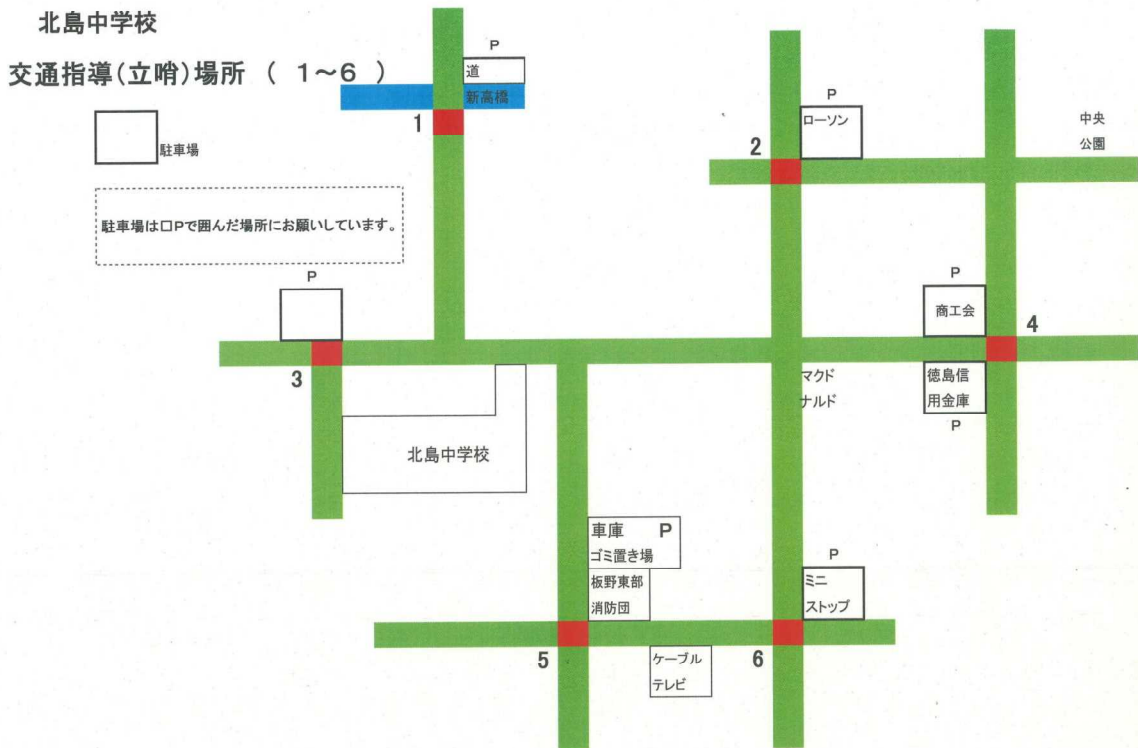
北島中学校

交通指導(立哨)場所 ( 1～6 )

駐車場

駐車場は□Pで囲んだ場所にお願いしています。

P
道
新高橋
1

P
ローソン
2

中央
公園

P
3

P
商工会
4
徳島信
用金庫
P

マクド
ナルド

北島中学校

車庫 P
ゴミ置き場
板野東部
消防団

P
ミニ
ストップ

5
ケーブル
テレビ
6